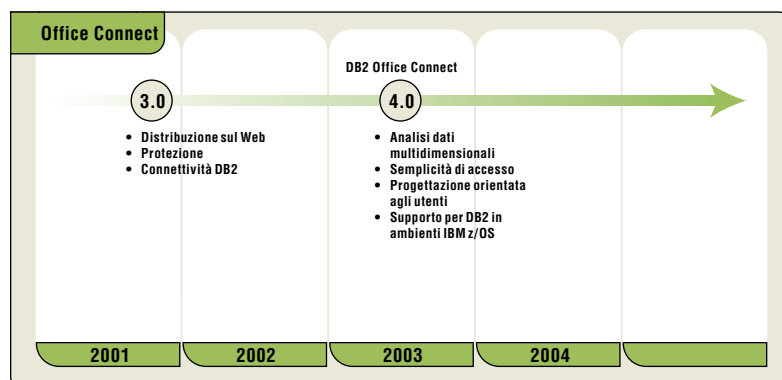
Office Connect

3.0

- Distribuzione sul Web
- Protezione
- Connettività DB2

DB2 Office Connect

4.0

- Analisi dati multidimensionali
- Semplicità di accesso
- Progettazione orientata agli utenti
- Supporto per DB2 in ambienti IBM z/OS

2001 2002 2003 2004